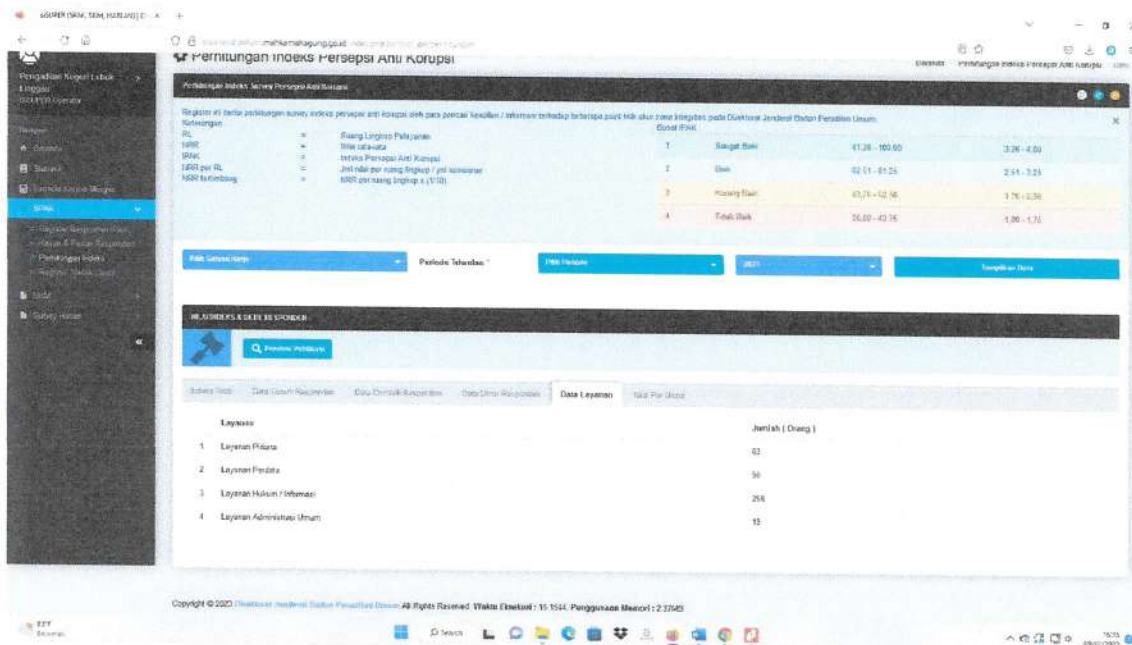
Perhitungan Indeks Persepsi Anti Korupsi

Pengadilan Negeri Lubuk Linggau

Perhitungan Indeks Survey Persepsi Anti Korupsi

Keterangan
RL = Ruang Lingkup Pelayanan
NRR = Nilai rata-rata
IPAK = Indeks Persepsi Anti Korupsi
NRR per RL = Jml nilai per ruang lingkup / jml kuesioner
NRR tertimbang = NRR per ruang lingkup x (1/10)

| | | | |
|---|---|---|---|
| 1 | Sangat Baik | 81,26 - 100,00 | 3,26 - 4,00 |
| 2 | Baik | 62,51 - 81,25 | 2,51 - 3,25 |
| 3 | Kurang Baik | 43,76 - 62,50 | 1,76 - 2,50 |
| 4 | Tidak Baik | 25,00 - 43,75 | 1,00 - 1,75 |

Periode Tahunan *

2021

Tampilkan Data

Preview Perhitungan

Data Layanan

| Layanan | Jumlah ( Orang ) |
|---|---|
| 1 Layanan Pidana | 62 |
| 2 Layanan Perdata | 50 |
| 3 Layanan Hukum / Informasi | 258 |
| 4 Layanan Administrasi Umum | 15 |

Copyright © 2023 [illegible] All Rights Reserved Waktu Eksekusi : 15.1544, Penggunaan Memori : 2.37MB